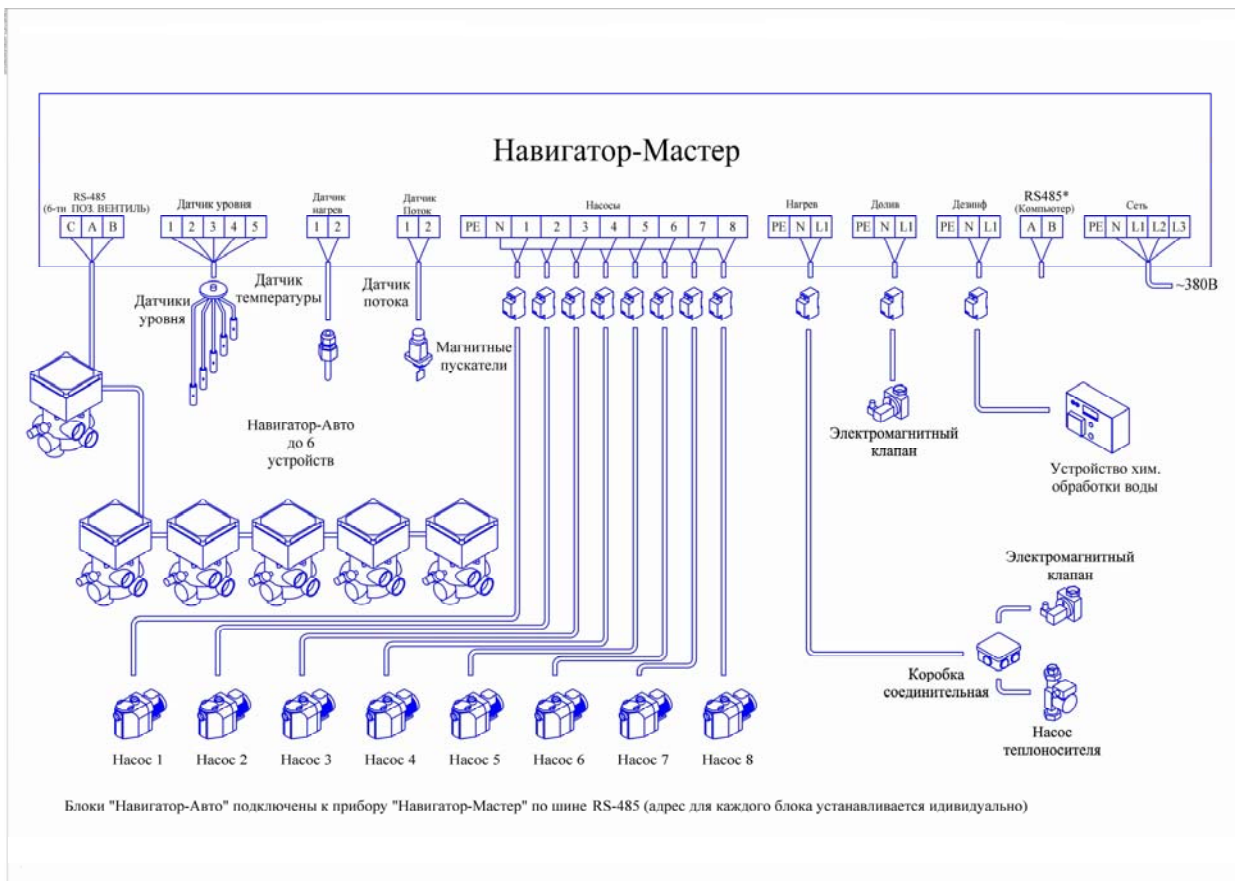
Навигатор-Мастер

RS-485 (6-ти ПОЗ. ВЕНТИЛЬ)
C A B

Датчик уровня
1 2 3 4 5

Датчик нагрев
1 2

Датчик Поток
1 2

Насосы
PE N 1 2 3 4 5 6 7 8

Нагрев
PE N L1

Долив
PE N L1

Дезинф
PE N L1

RS485* (Компьютер)
A B

Сеть
PE N L1 L2 L3

~380В

Датчики уровня

Датчик температуры

Датчик потока

Магнитные пускатели

Навигатор-Авто до 6 устройств

Электромагнитный клапан

Устройство хим. обработки воды

Электромагнитный клапан

Коробка соединительная

Насос теплоносителя

Насос 1
Насос 2
Насос 3
Насос 4
Насос 5
Насос 6
Насос 7
Насос 8

Блоки "Навигатор-Авто" подключены к прибору "Навигатор-Мастер" по шине RS-485 (адрес для каждого блока устанавливается идивидуально)